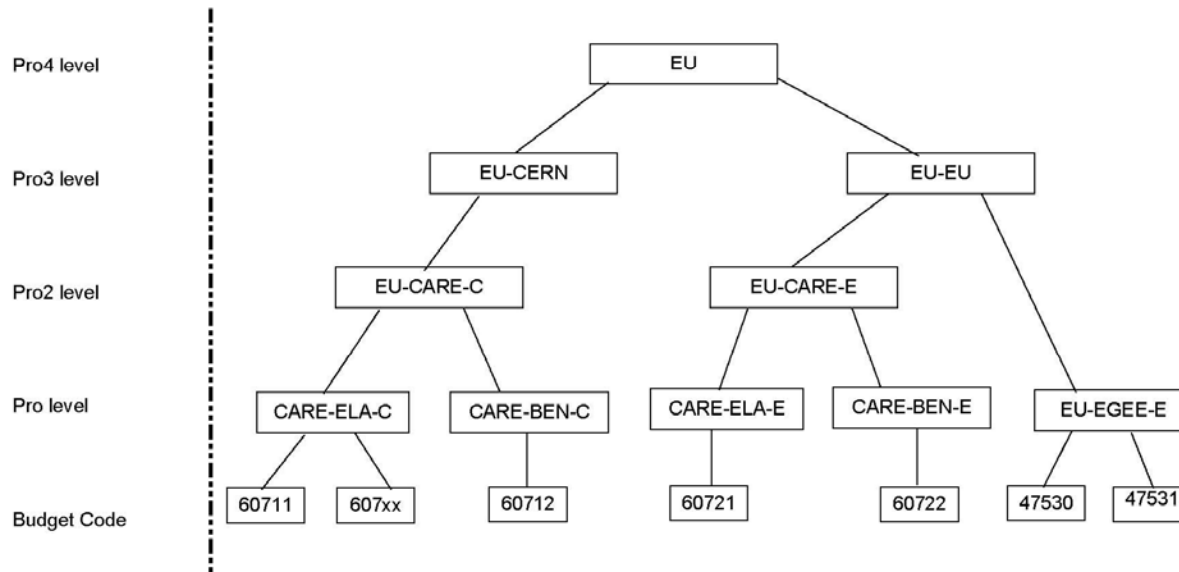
Pro4 level

Pro3 level

Pro2 level

Pro level

Budget Code

EU

EU-CERN

EU-EU

EU-CARE-C

EU-CARE-E

CARE-ELA-C

CARE-BEN-C

CARE-ELA-E

CARE-BEN-E

EU-EGEE-E

60711

607xx

60712

60721

60722

47530

47531